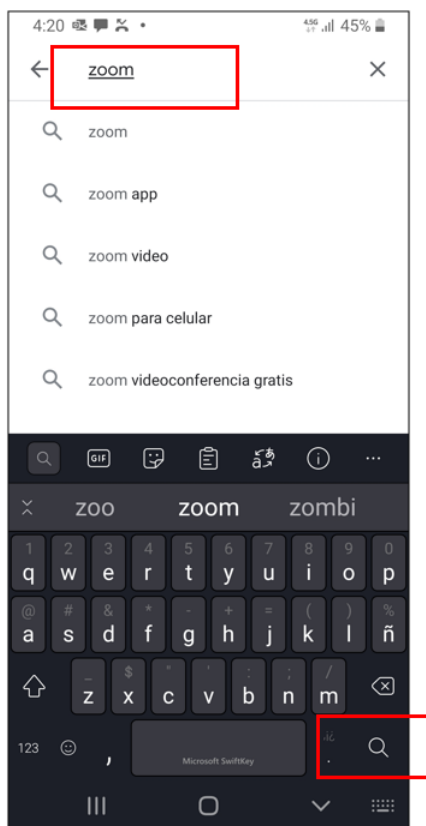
4:20 • 4.5G 45%

zoom

zoom

zoom app

zoom video

zoom para celular

zoom videoconferencia gratis

GIF

zoo zoom zombi

1 q 2 w 3 e 4 r 5 t 6 y 7 u 8 i 9 o 0 p

@ a # s & d * f - g + h ( j ) k l % ñ

_ z $ x " c ' v : b ; n / m

123 , Microsoft SwiftKey .